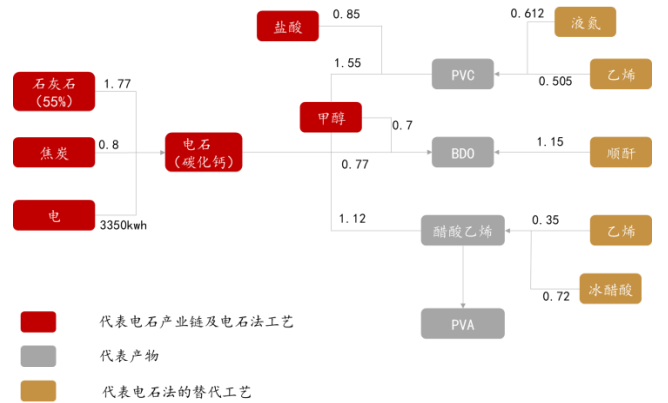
盐酸
0.85
0.612
液氯
1.55
PVC
乙烯
0.505
石灰石
（55%）
1.77
甲醇
0.7
焦炭
0.8
电石
（碳化钙）
BDO
1.15
顺酐
0.77
电
3350kwh
1.12
醋酸乙烯
0.35
乙烯
冰醋酸
0.72
PVA
代表电石产业链及电石法工艺
代表产物
代表电石法的替代工艺